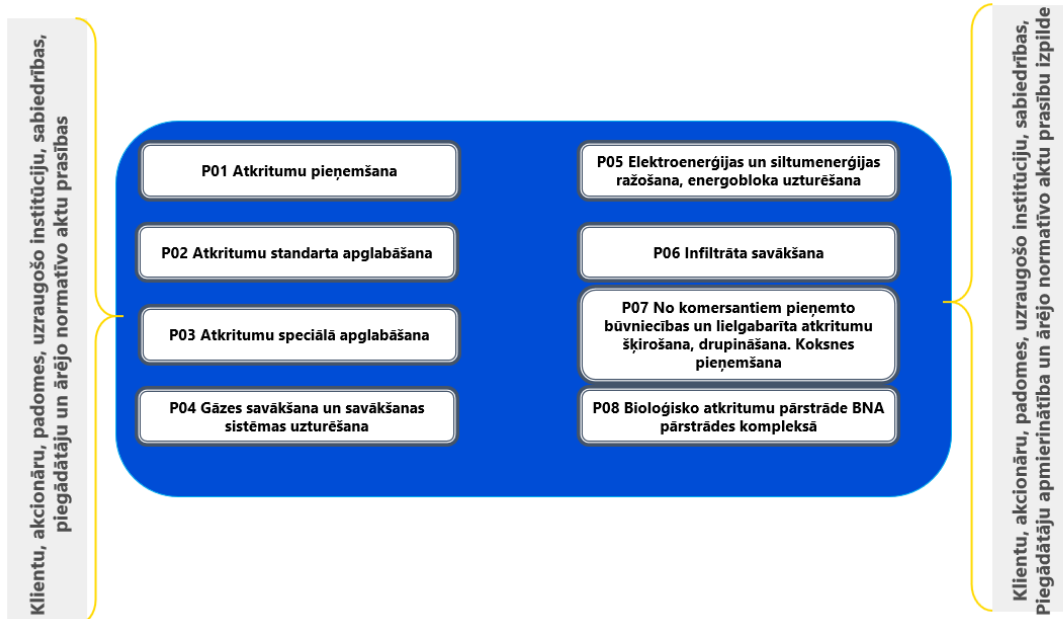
Klientu, akcionāru, padomes, uzraugošo institūciju, sabiedrības, piegādātāju un ārējo normatīvo aktu prasības

P01 Atkritumu pieņemšana

P02 Atkritumu standarta apglabāšana

P03 Atkritumu speciālā apglabāšana

P04 Gāzes savākšana un savākšanas sistēmas uzturēšana

P05 Elektroenerģijas un siltumenerģijas ražošana, energobloka uzturēšana

P06 Infiltrāta savākšana

P07 No komersantiem pieņemto būvniecības un lielgabarīta atkritumu šķirošana, drupināšana. Koksnes pieņemšana

P08 Bioloģisko atkritumu pārstrāde BNA pārstrādes kompleksā

Klientu, akcionāru, padomes, uzraugošo institūciju, sabiedrības, Piegādātāju apmierinātība un ārējo normatīvo aktu prasību izpilde